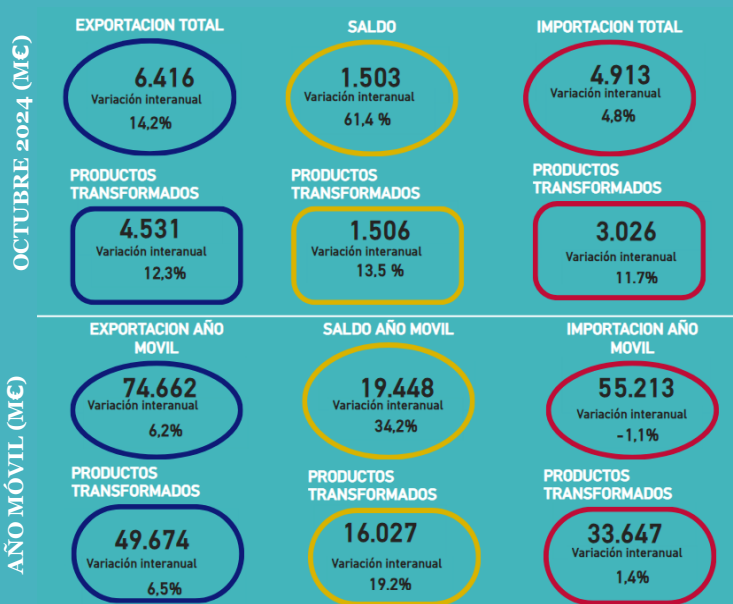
OCTUBRE 2024 (M€)

EXPORTACION TOTAL
6.416
Variación interanual
14,2%

SALDO
1.503
Variación interanual
61,4 %

IMPORTACION TOTAL
4.913
Variación interanual
4,8%

PRODUCTOS TRANSFORMADOS
4.531
Variación interanual
12,3%

PRODUCTOS TRANSFORMADOS
1.506
Variación interanual
13,5 %

PRODUCTOS TRANSFORMADOS
3.026
Variación interanual
11.7%

AÑO MÓVIL (M€)

EXPORTACION AÑO MOVIL
74.662
Variación interanual
6,2%

SALDO AÑO MOVIL
19.448
Variación interanual
34,2%

IMPORTACION AÑO MOVIL
55.213
Variación interanual
-1,1%

PRODUCTOS TRANSFORMADOS
49.674
Variación interanual
6,5%

PRODUCTOS TRANSFORMADOS
16.027
Variación interanual
19.2%

PRODUCTOS TRANSFORMADOS
33.647
Variación interanual
1,4%